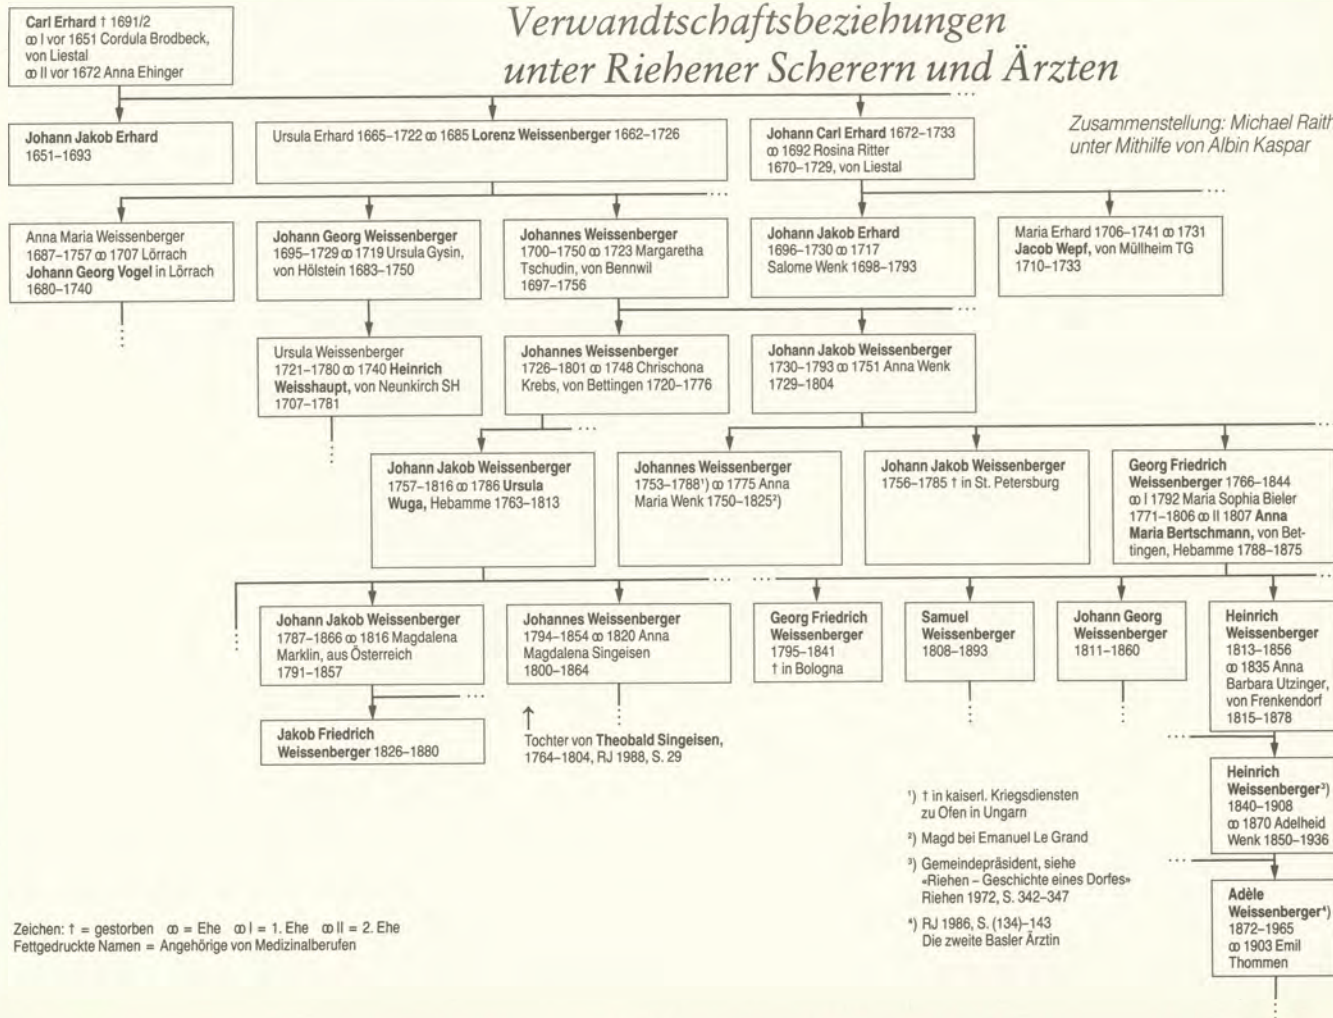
Verwandtschaftsbeziehungen unter Riehener Scherern und Ärzten

Zusammenstellung: Michael Raith unter Mithilfe von Albin Kaspar

Carl Erhard † 1691/2
ꝏ I vor 1651 Cordula Brodbeck, von Liestal
ꝏ II vor 1672 Anna Ehinger

Johann Jakob Erhard 1651–1693

Ursula Erhard 1665–1722 ꝏ 1685 Lorenz Weissenberger 1662–1726

Johann Carl Erhard 1672–1733 ꝏ 1692 Rosina Ritter 1670–1729, von Liestal

Anna Maria Weissenberger 1687–1757 ꝏ 1707 Lörrach Johann Georg Vogel in Lörrach 1680–1740

Johann Georg Weissenberger 1695–1729 ꝏ 1719 Ursula Gysin, von Hölstein 1683–1750

Johannes Weissenberger 1700–1750 ꝏ 1723 Margaretha Tschudin, von Bennwil 1697–1756

Johann Jakob Erhard 1696–1730 ꝏ 1717 Salome Wenk 1698–1793

Maria Erhard 1706–1741 ꝏ 1731 Jacob Wepf, von Müllheim TG 1710–1733

Ursula Weissenberger 1721–1780 ꝏ 1740 Heinrich Weisshaupt, von Neunkirch SH 1707–1781

Johannes Weissenberger 1726–1801 ꝏ 1748 Chrischona Krebs, von Bettingen 1720–1776

Johann Jakob Weissenberger 1730–1793 ꝏ 1751 Anna Wenk 1729–1804

Johann Jakob Weissenberger 1757–1816 ꝏ 1786 Ursula Wuga, Hebamme 1763–1813

Johannes Weissenberger 1753–1788¹) ꝏ 1775 Anna Maria Wenk 1750–1825²)

Johann Jakob Weissenberger 1756–1785 † in St. Petersburg

Georg Friedrich Weissenberger 1766–1844 ꝏ I 1792 Maria Sophia Bieler 1771–1806 ꝏ II 1807 Anna Maria Bertschmann, von Bettingen, Hebamme 1788–1875

Johann Jakob Weissenberger 1787–1866 ꝏ 1816 Magdalena Marklin, aus Österreich 1791–1857

Johannes Weissenberger 1794–1854 ꝏ 1820 Anna Magdalena Singeisen 1800–1864

Georg Friedrich Weissenberger 1795–1841 † in Bologna

Samuel Weissenberger 1808–1893

Johann Georg Weissenberger 1811–1860

Heinrich Weissenberger 1813–1856 ꝏ 1835 Anna Barbara Utzinger, von Frenkendorf 1815–1878

Jakob Friedrich Weissenberger 1826–1880

Tochter von Theobald Singeisen, 1764–1804, RJ 1988, S. 29

Heinrich Weissenberger³) 1840–1908 ꝏ 1870 Adelheid Wenk 1850–1936

Adèle Weissenberger⁴) 1872–1965 ꝏ 1903 Emil Thommen

¹) † in kaiserl. Kriegsdiensten zu Ofen in Ungarn
²) Magd bei Emanuel Le Grand
³) Gemeindepräsident, siehe «Riehen – Geschichte eines Dorfes» Riehen 1972, S. 342–347
⁴) RJ 1986, S. (134)–143 Die zweite Basler Ärztin

Zeichen: † = gestorben ꝏ = Ehe ꝏ I = 1. Ehe ꝏ II = 2. Ehe
Fettgedruckte Namen = Angehörige von Medizinalberufen